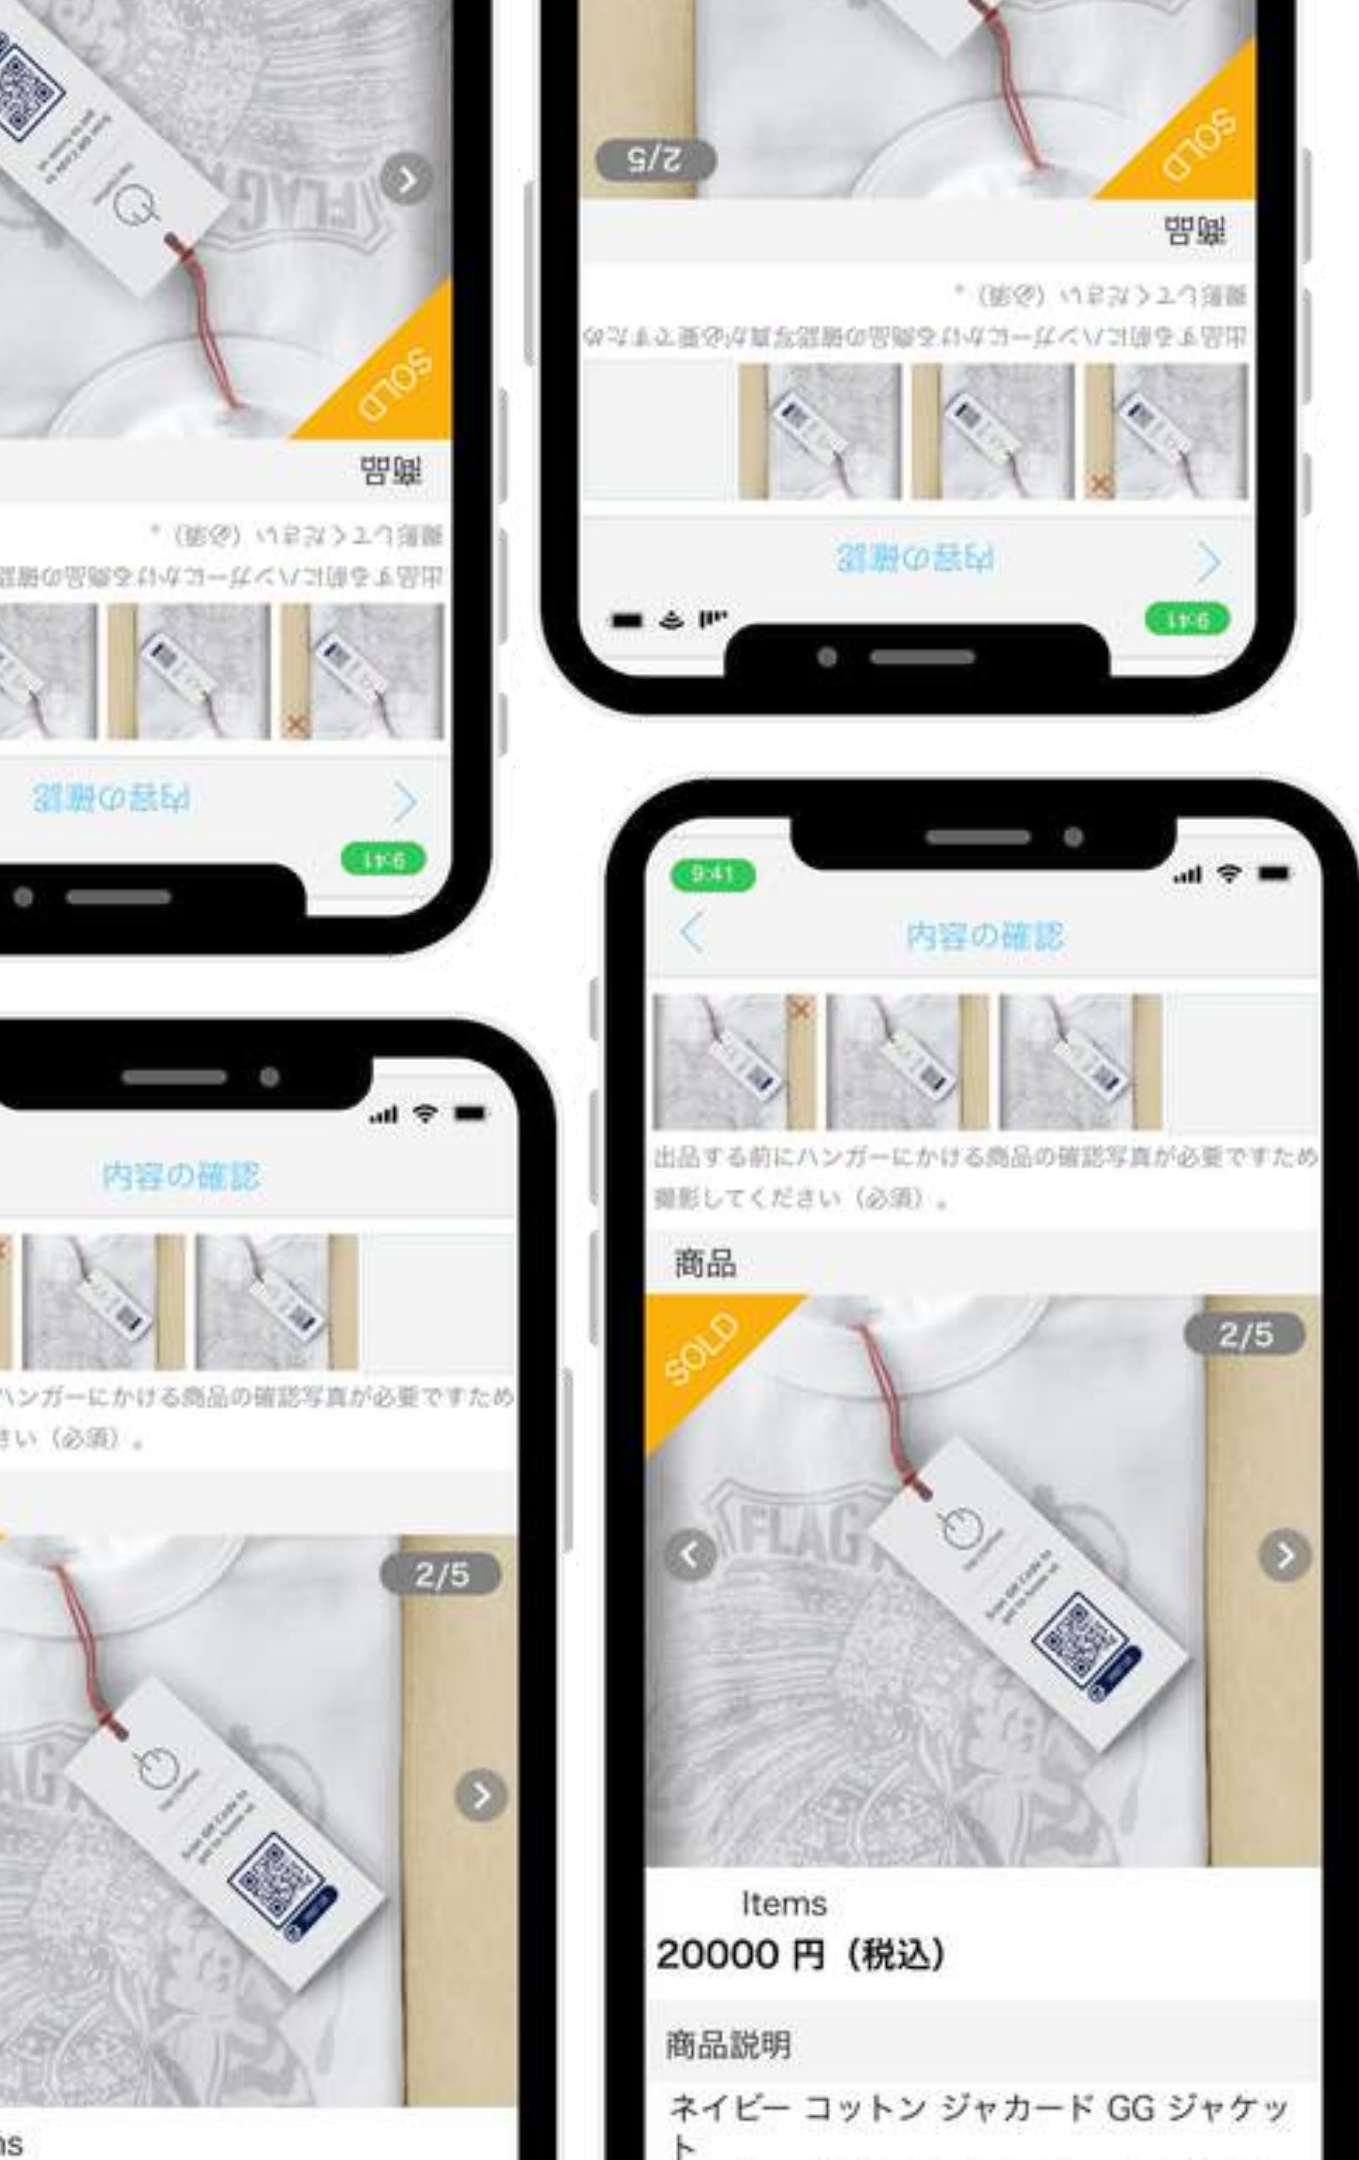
SOLD
商品
撮影してください（必須）。
出品する前にハンガーにかける商品の確認写真が必要ですため
内容の確認
9:41

2/5
SOLD
商品
撮影してください（必須）。
出品する前にハンガーにかける商品の確認写真が必要ですため
内容の確認
9:41

9:41
内容の確認
出品する前にハンガーにかける商品の確認写真が必要ですため
撮影してください（必須）。
商品
SOLD
2/5
FLAG
Items
20000 円（税込）
商品説明
ネイビー コットン ジャカード GG ジャケット

内容の確認
ハンガーにかける商品の確認写真が必要ですため
さい（必須）。
2/5
ns